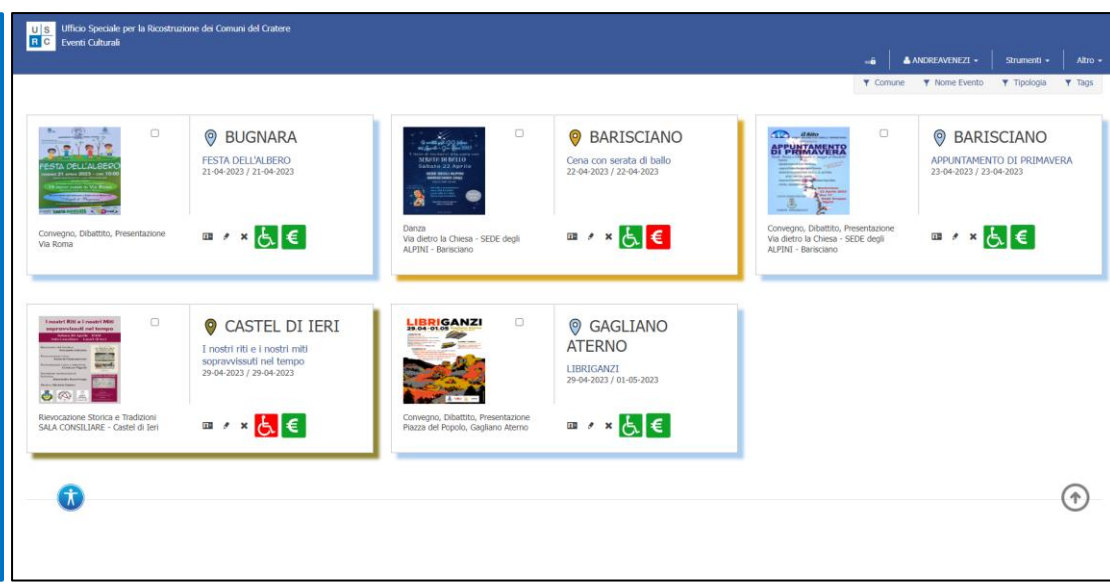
U S
R C

Ufficio Speciale per la Ricostruzione dei Comuni del Cratere
Eventi Culturali

ANDREAVENEZI ▾ Strumenti ▾ Altro ▾

Comune Nome Evento Tipologia Tags

FESTA DELL'ALBERO

BUGNARA
FESTA DELL'ALBERO
21-04-2023 / 21-04-2023

Convegno, Dibattito, Presentazione
Via Roma

€

SERATA DI BALLO
Sabato 22 Aprile

BARISCIANO
Cena con serata di ballo
22-04-2023 / 22-04-2023

Danza
Via dietro la Chiesa - SEDE degli ALPINI - Barisciano

€

APPUNTAMENTO DI PRIMAVERA

BARISCIANO
APPUNTAMENTO DI PRIMAVERA
23-04-2023 / 23-04-2023

Convegno, Dibattito, Presentazione
Via dietro la Chiesa - SEDE degli ALPINI - Barisciano

€

I nostri Riti e i nostri Miti sopravvissuti nel tempo

CASTEL DI IERI
I nostri riti e i nostri miti sopravvissuti nel tempo
29-04-2023 / 29-04-2023

Rievocazione Storica e Tradizioni
SALA CONSILIARE - Castel di Ieri

€

LIBRIGANZI
29-04 - 01-05

GAGLIANO ATERNO
LIBRIGANZI
29-04-2023 / 01-05-2023

Convegno, Dibattito, Presentazione
Piazza del Popolo, Gagliano Aterno

€